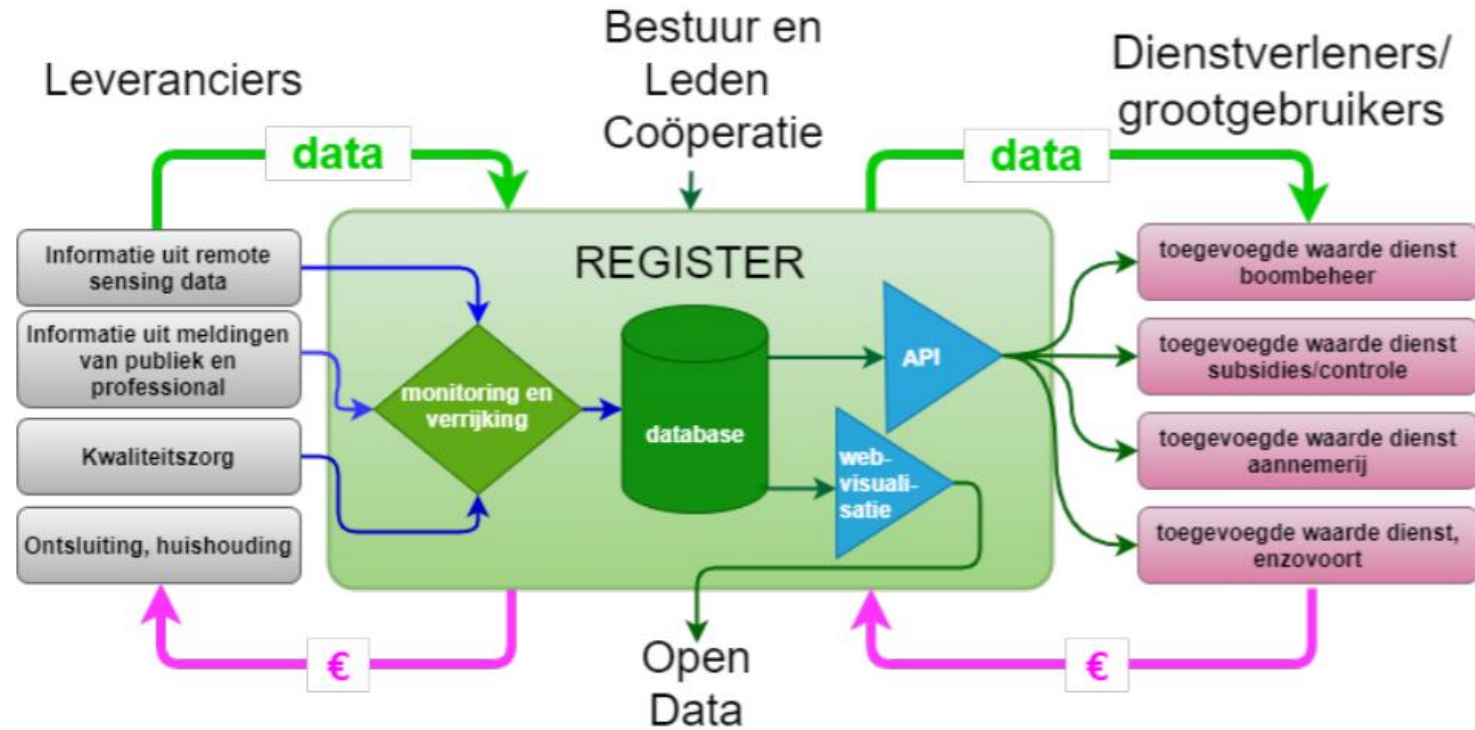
Leveranciers

Bestuur en Leden Coöperatie

Dienstverleners/ grootgebruikers

data

data

REGISTER

Informatie uit remote sensing data

Informatie uit meldingen van publiek en professional

Kwaliteitszorg

Ontsluiting, huishouding

monitoring en verrijking

database

API

web-visualisatie

toegevoegde waarde dienst boombeheer

toegevoegde waarde dienst subsidies/controle

toegevoegde waarde dienst aannemerij

toegevoegde waarde dienst, enzovoort

€

€

Open Data